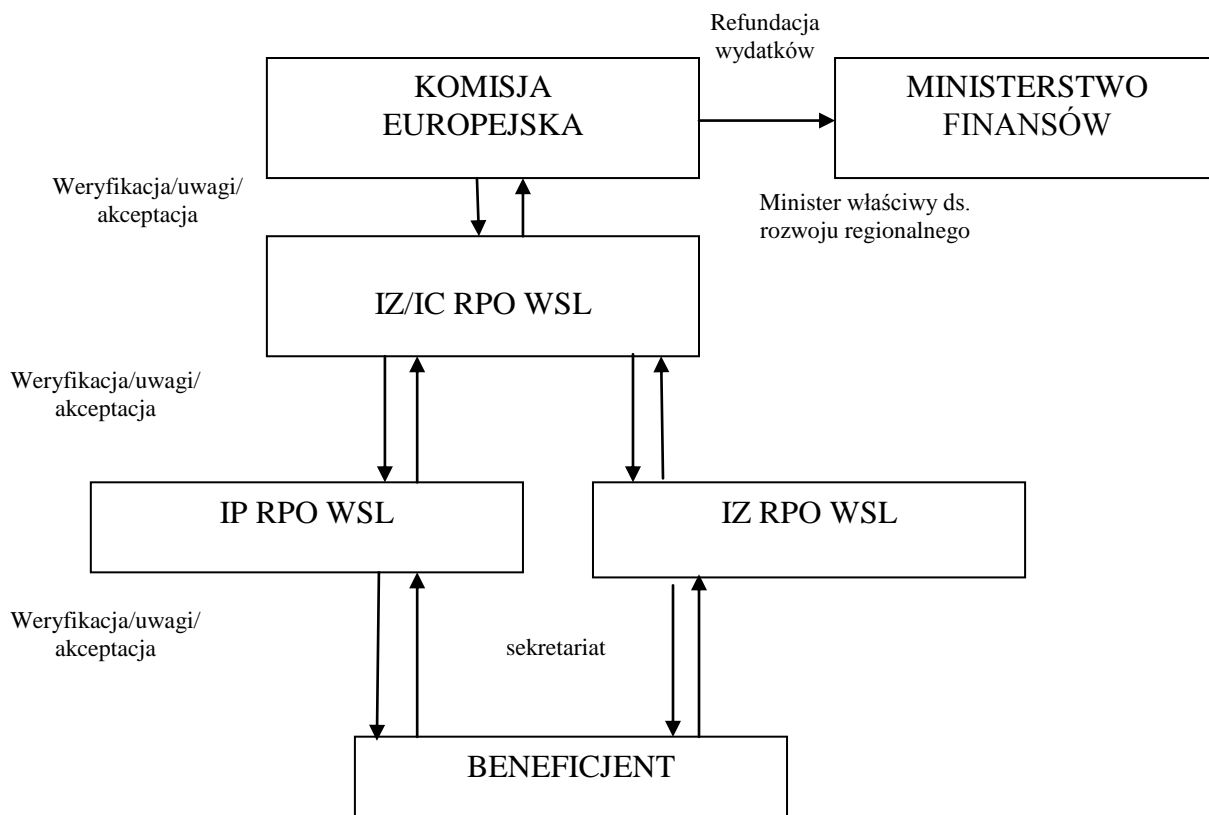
Refundacja wydatków

KOMISJA EUROPEJSKA

MINISTERSTWO FINANSÓW

Weryfikacja/uwagi/ akceptacja

Minister właściwy ds. rozwoju regionalnego

IZ/IC RPO WSL

Weryfikacja/uwagi/ akceptacja

IP RPO WSL

IZ RPO WSL

Weryfikacja/uwagi/ akceptacja

sekretariat

BENEFICJENT